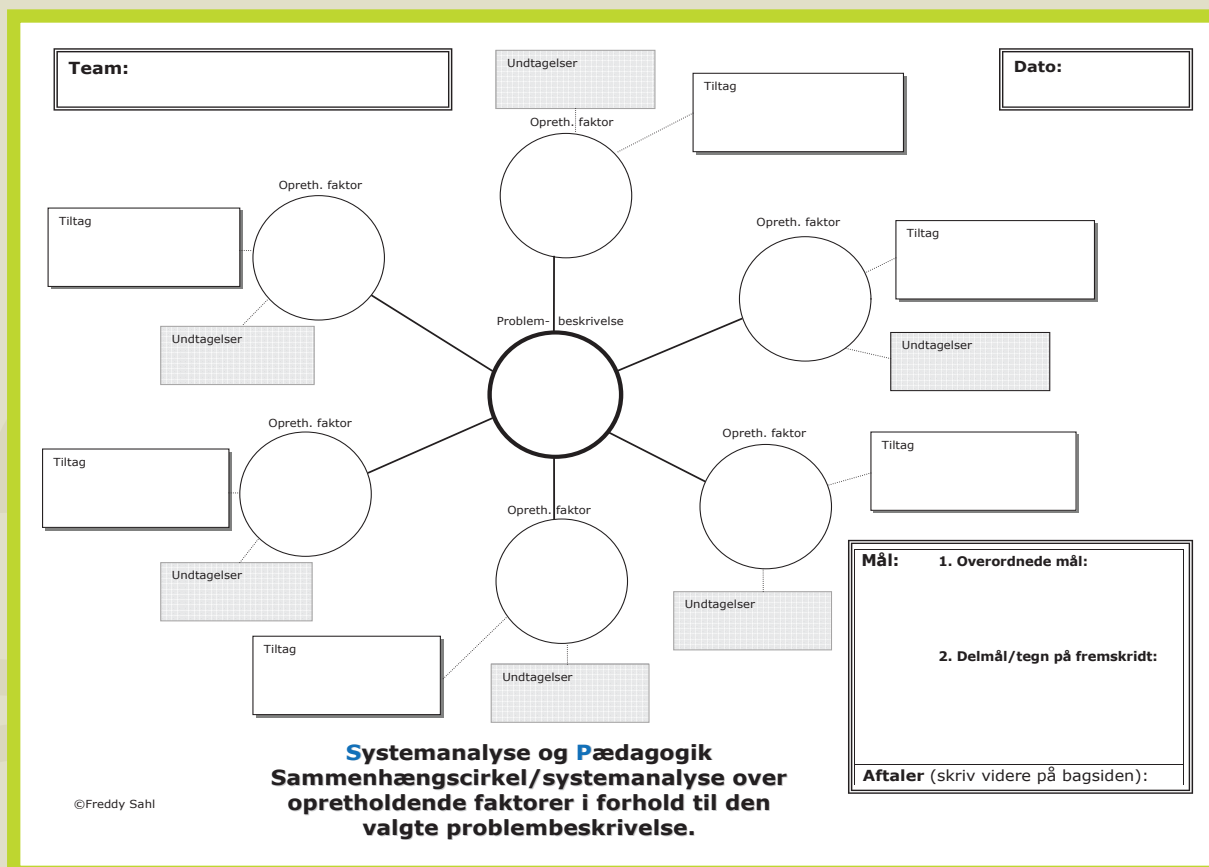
Team:

Undtagelser

Tiltag

Opreth. faktor

Dato:

Opreth. faktor

Tiltag

Opreth. faktor

Tiltag

Problem- beskrivelse

Undtagelser

Undtagelser

Opreth. faktor

Opreth. faktor

Tiltag

Tiltag

Opreth. faktor

Undtagelser

Undtagelser

Tiltag

Undtagelser

Mål: 1. Overordnede mål:

2. Delmål/tegn på fremskridt:

Aftaler (skriv videre på bagsiden):

Systemanalyse og Pædagogik
Sammenhængscirkel/systemanalyse over opretholdende faktorer i forhold til den valgte problembeskrivelse.

©Freddy Sahl